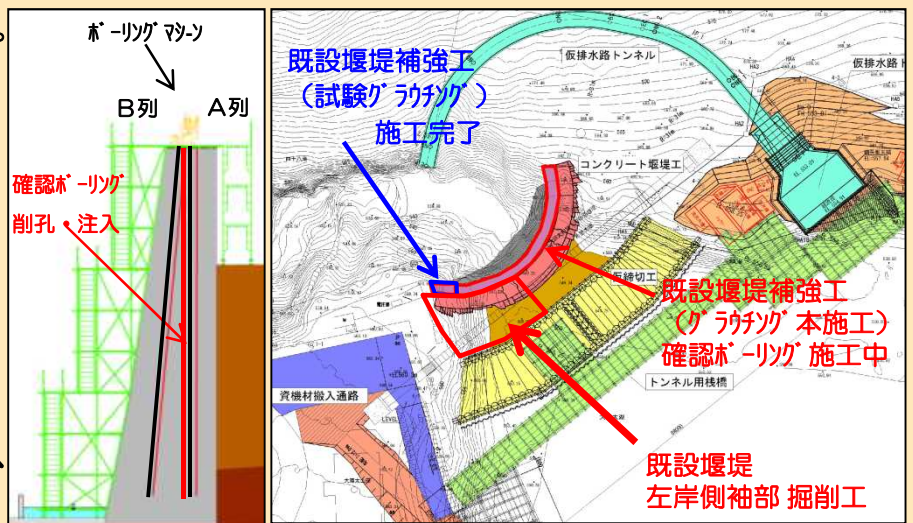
ﾎﾞｰﾘﾝｸﾞﾏｼｰﾝ

B列

A列

確認ﾎﾞｰﾘﾝｸﾞ

削孔・注入

既設堰堤補強工
（試験ｸﾞﾗｳﾁﾝｸﾞ）
施工完了

仮排水路トンネル

仮排水路トンネル

コンクリート堰堤工

既設堰堤補強工
（ｸﾞﾗｳﾁﾝｸﾞ本施工）
確認ﾎﾞｰﾘﾝｸﾞ施工中

トンネル用桟橋

資機材搬入通路

既設堰堤
左岸側袖部 掘削工